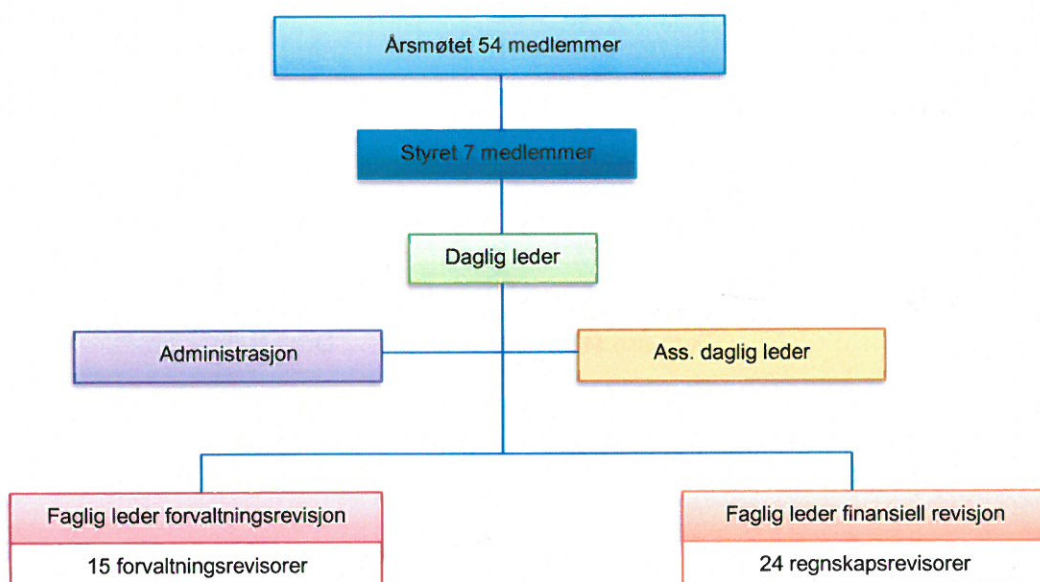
Årsmøtet 54 medlemmer

Styret 7 medlemmer

Daglig leder

Administrasjon

Ass. daglig leder

Faglig leder forvaltningsrevisjon

15 forvaltningsrevisorer

Faglig leder finansiell revisjon

24 regnskapsrevisorer